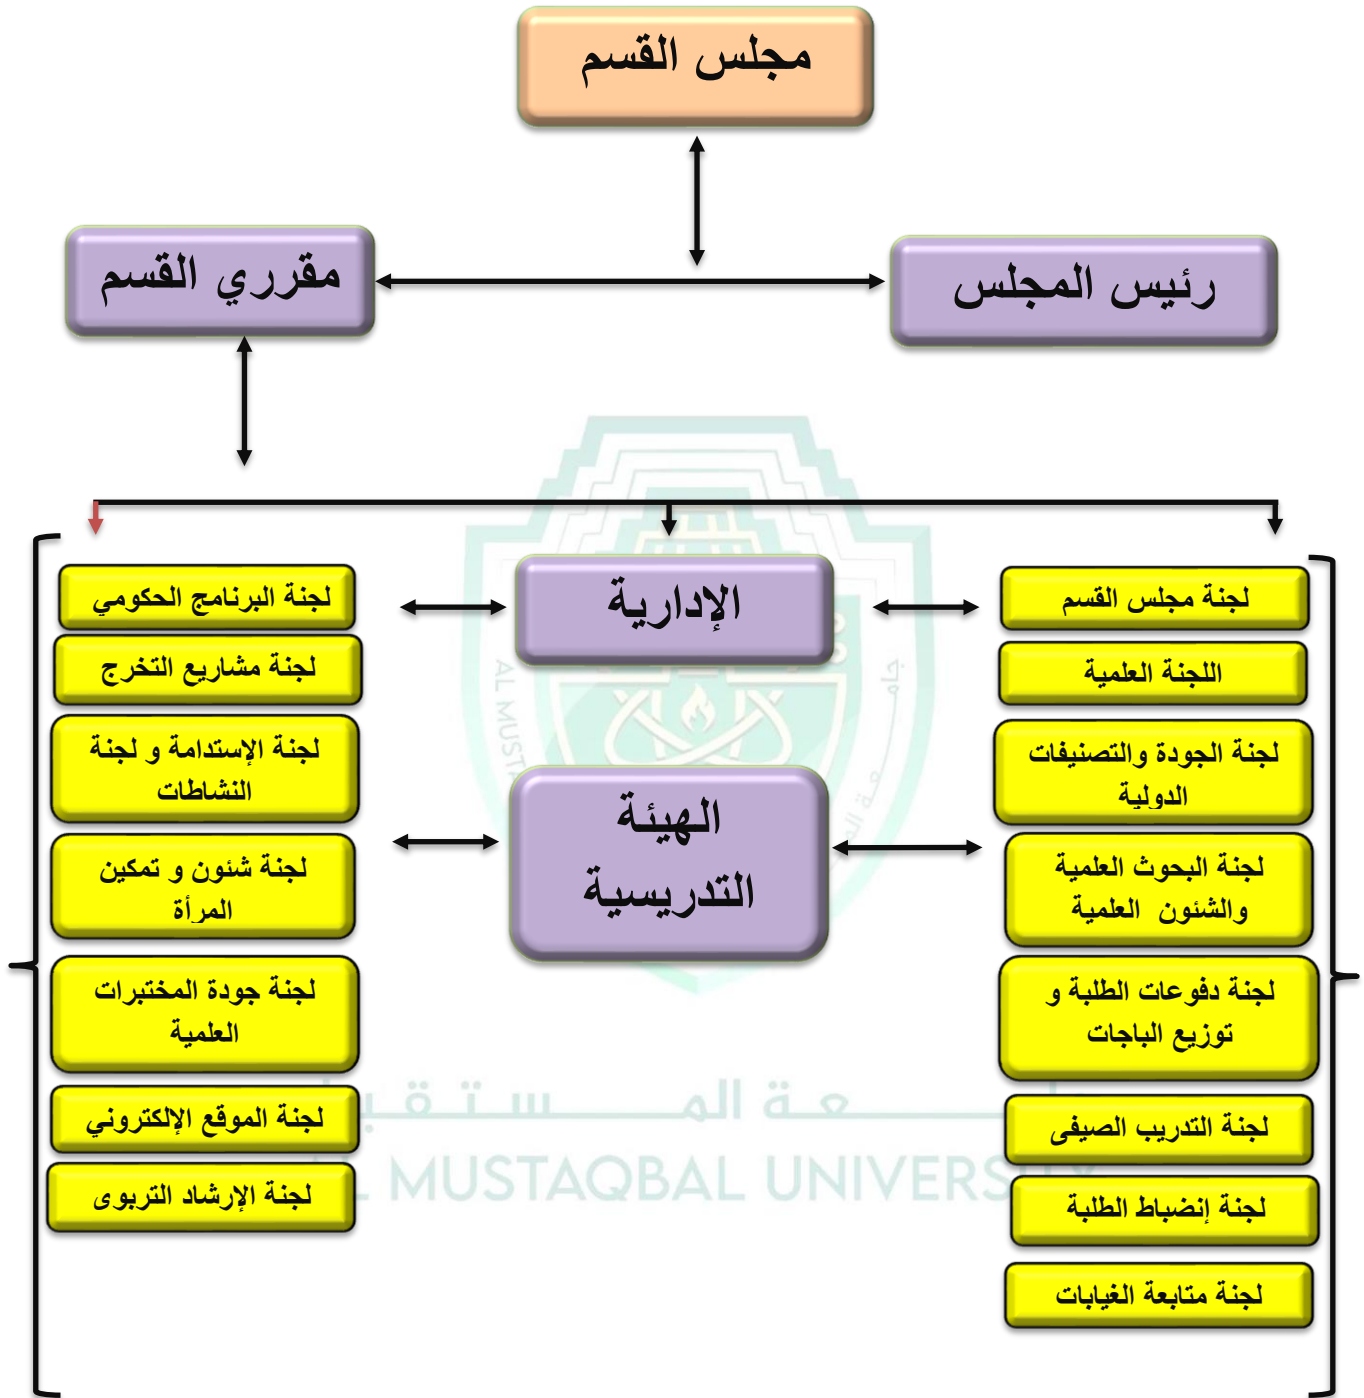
مجلس القسم

رئيس المجلس

مقرري القسم

الإدارية

الهيئة التدريسية

لجنة مجلس القسم

اللجنة العلمية

لجنة الجودة والتصنيفات الدولية

لجنة البحوث العلمية والشئون العلمية

لجنة دفوعات الطلبة و توزيع الباجات

لجنة التدريب الصيفى

لجنة إنضباط الطلبة

لجنة متابعة الغيابات

لجنة البرنامج الحكومي

لجنة مشاريع التخرج

لجنة الإستدامة و لجنة النشاطات

لجنة شئون و تمكين المرأة

لجنة جودة المختبرات العلمية

لجنة الموقع الإلكتروني

لجنة الإرشاد التربوى

جامعة المستقبل
AL MUSTAQBAL UNIVERSITY